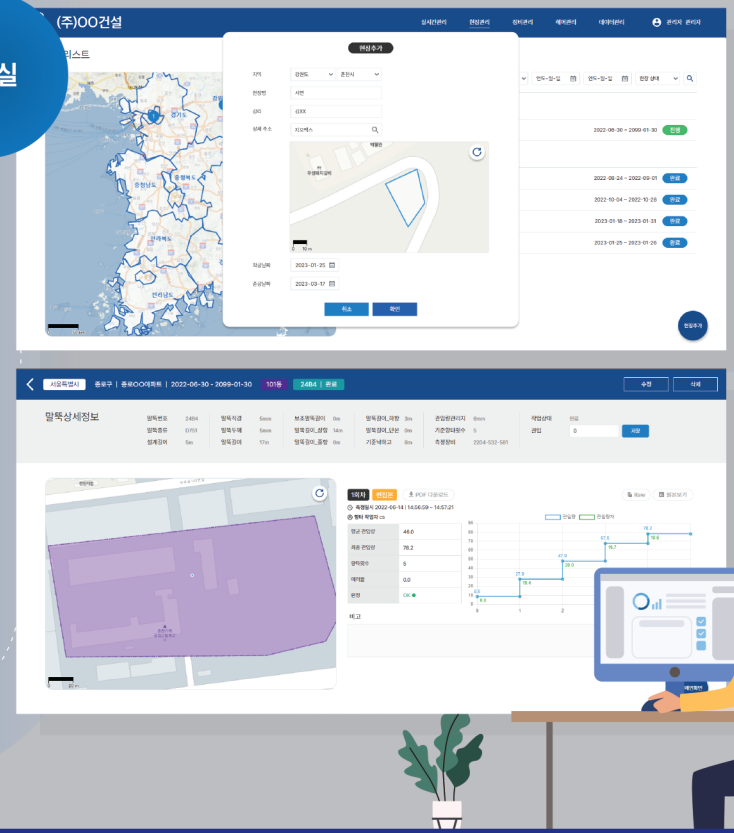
실

(주)OO건설

실시간관리 현장관리 장비관리 예비관리 데이터관리 관리자 관리자

리스트

현장추가

지역 강원도 춘천시
현장명 사번
감리 감XX
상세 주소 지오백스
착공날짜 2023-01-25
준공날짜 2023-03-17
취소 확인

현장추가

연도-월-일 연도-월-일 현장 상태

2022-06-30 ~ 2099-01-30 진행
2022-08-24 ~ 2022-09-01 완료
2022-10-04 ~ 2022-10-28 완료
2023-01-18 ~ 2023-01-31 완료
2023-01-25 ~ 2023-01-26 완료

현장추가

서울특별시 종로구 | 종로OO아파트 | 2022-06-30 - 2099-01-30 101동 2484 | 완료

수정 삭제

말뚝상세정보

| 말뚝번호 | 2484 | 말뚝지경 | 5mm | 보조말뚝길이 | 8m | 말뚝길이_재항 | 3m | 관입량관리치 | 8mm | 재항상태 | 완공 |
|---|---|---|---|---|---|---|---|---|---|---|---|
| 말뚝종류 | 강관 | 말뚝두께 | 5mm | 말뚝길이_상형 | 14m | 말뚝길이_단선 | 9m | 기준항타횟수 | 5 | 관입 | 0 |
| 설계길이 | 5m | 말뚝길이 | 17m | 말뚝길이_중형 | 8m | 기준내하고 | 8m | 측정장비 | 2204-532-581 | | |

저장

1회차 관입량 PDF 다운로드

측정일시 2022-06-14 | 14:56:59 - 14:57:21
항타 작업자 cs

| 평균 관입량 | 46.6 |
|---|---|
| 최종 관입량 | 78.2 |
| 항타횟수 | 5 |
| 리바운드 | 0.0 |
| 판정 | OK |

비고

관입량 관입량차

6.5 8.5 27.5 18.4 47.6 28.3 67.5 76.7 78.2 78.6

0 1 2

90 80 70 60 50 40 30 20 10 0